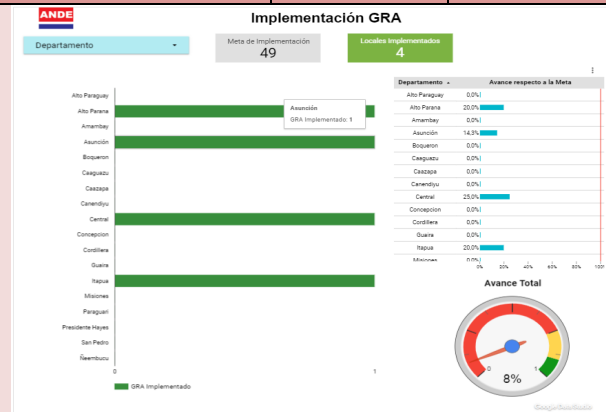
ANDE

Implementación GRA

Departamento

Meta de Implementación
49

Locales Implementados
4

Alto Paraguay
Alto Parana
Amambay
Asunción
Boqueron
Caaguazu
Caazapa
Canendiyu
Central
Concepcion
Cordillera
Guaira
Itapua
Misiones
Paraguari
Presidente Hayes
San Pedro
Ñeembucu

0
1

Asunción
GRA Implementado: 1

GRA Implementado

| Departamento | Avance respecto a la Meta |
|---|---|
| Alto Paraguay | 0,0% |
| Alto Parana | 20,0% |
| Amambay | 0,0% |
| Asunción | 14,3% |
| Boqueron | 0,0% |
| Caaguazu | 0,0% |
| Caazapa | 0,0% |
| Canendiyu | 0,0% |
| Central | 25,0% |
| Concepcion | 0,0% |
| Cordillera | 0,0% |
| Guaira | 0,0% |
| Itapua | 20,0% |
| Misiones | 0,0% |

0% 20% 40% 60% 80% 100%

Avance Total

0
1
8%